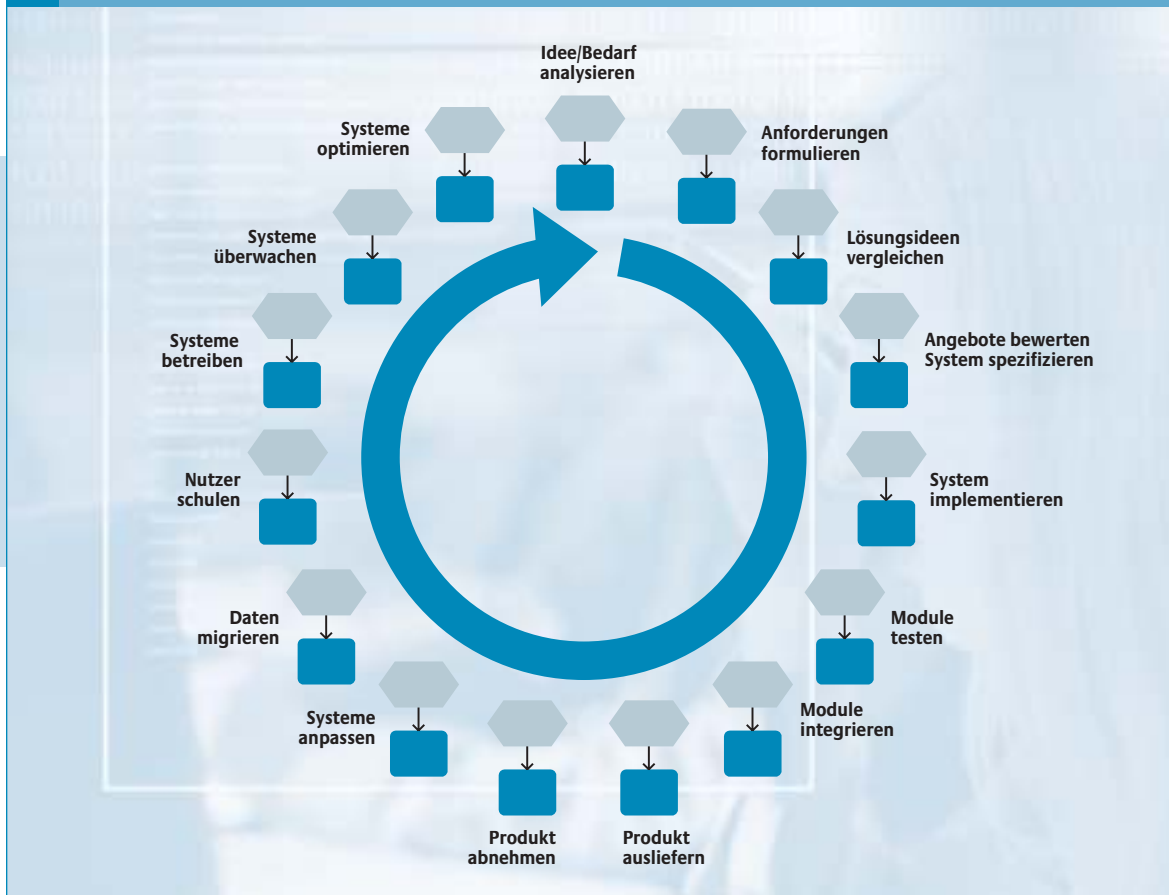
Idee/Bedarf analysieren

Anforderungen formulieren

Lösungsideen vergleichen

Angebote bewerten System spezifizieren

System implementieren

Module testen

Module integrieren

Produkt ausliefern

Produkt abnehmen

Systeme anpassen

Daten migrieren

Nutzer schulen

Systeme betreiben

Systeme überwachen

Systeme optimieren